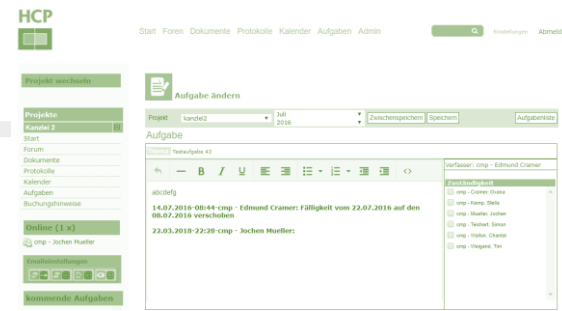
HCP

Start Foren Dokumente Protokolle Kalender Aufgaben Admin

Einstellungen Abmeld

Projekt wechseln

Projekte

Kanzlei 2

Start

Forum

Dokumente

Protokolle

Kalender

Aufgaben

Buchungshinweise

Online (1 x)

cmp - Jochen Mueller

Emaileinstellungen

kommende Aufgaben

Aufgabe ändern

Projekt kanzlei2 Juli 2016 Zwischenspeichern Speichern Aufgabenliste

Aufgabe

Testaufgabe 43

Verfasser: cmp - Edmund Cramer

abcdefg

14.07.2016-08:44-cmp - Edmund Cramer: Fälligkeit vom 22.07.2016 auf den 08.07.2016 verschoben

22.03.2016-22:28-cmp - Jochen Mueller:

Zuständigkeit

cmp - Copner, Oviina

cmp - Kamp, Stella

cmp - Mueller, Jochen

cmp - Techert, Simon

cmp - Walton, Chantal

cmp - Wiegand, Tim